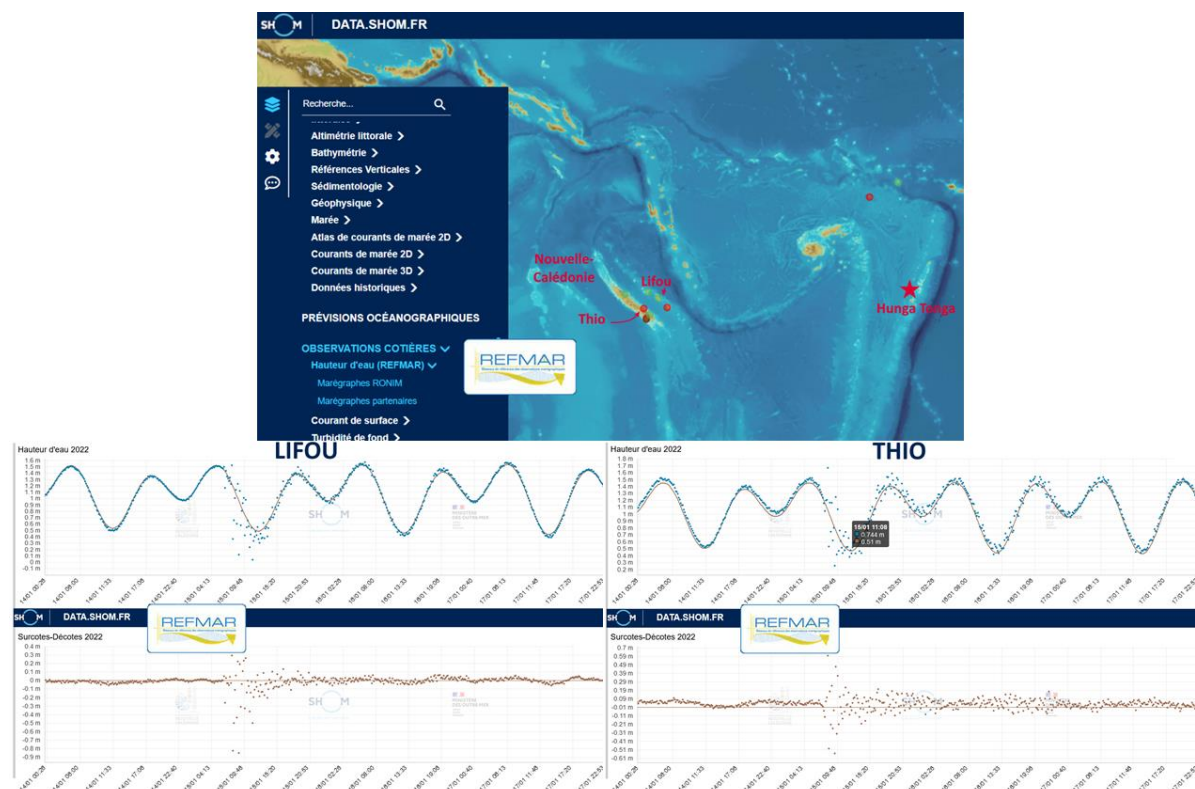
SHOM | DATA.SHOM.FR

Recherche...

Altimétrie littorale >
Bathymétrie >
Références Verticales >
Sédimentologie >
Géophysique >
Marée >
Atlas de courants de marée 2D >
Courants de marée 2D >
Courants de marée 3D >
Données historiques >

PRÉVISIONS OCÉANOGRAPHIQUES

OBSERVATIONS COTIÈRES
Hauteur d'eau (REFMAR)
Marégraphes RONIM
Marégraphes partenaires
Courant de surface >
Turbidité de fond >

REFMAR

Nouvelle-Calédonie
Lifou
Thio
Hunga Tonga

LIFOU

Hauteur d'eau 2022
1.6 m
1.5 m
1.4 m
1.3 m
1.2 m
1.1 m
1 m
0.9 m
0.8 m
0.7 m
0.6 m
0.5 m
0.4 m
0.3 m
0.2 m
0.1 m
0 m
-0.1 m

14/01 00:28
14/01 06:00
14/01 11:33
14/01 17:08
14/01 22:40
15/01 04:13
15/01 09:48
15/01 15:20
15/01 20:53
16/01 02:28
16/01 08:00
16/01 13:33
16/01 19:08
17/01 00:40
17/01 06:13
17/01 11:48
17/01 17:20
17/01 22:53

THIO

Hauteur d'eau 2022
1.8 m
1.7 m
1.6 m
1.5 m
1.4 m
1.3 m
1.2 m
1.1 m
1 m
0.9 m
0.8 m
0.7 m
0.6 m
0.5 m
0.4 m
0.3 m

15/01 11:08
0.744 m
0.51 m

14/01 00:28
14/01 06:00
14/01 11:33
14/01 17:08
14/01 22:40
15/01 04:13
15/01 09:48
15/01 15:20
15/01 20:53
16/01 02:28
16/01 08:00
16/01 13:33
16/01 19:08
17/01 00:40
17/01 06:13
17/01 11:48
17/01 17:20
17/01 22:53

SHOM | DATA.SHOM.FR
REFMAR

Surcotes-Décotes 2022
0.4 m
0.3 m
0.2 m
0.1 m
0 m
-0.1 m
-0.2 m
-0.3 m
-0.4 m
-0.5 m
-0.6 m
-0.7 m
-0.8 m
-0.9 m

14/01 00:28
14/01 06:00
14/01 11:33
14/01 17:08
14/01 22:40
15/01 04:13
15/01 09:48
15/01 15:20
15/01 20:53
16/01 02:28
16/01 08:00
16/01 13:33
16/01 19:08
17/01 00:40
17/01 06:13
17/01 11:48
17/01 17:20
17/01 22:53

SHOM | DATA.SHOM.FR
REFMAR

Surcotes-Décotes 2022
0.7 m
0.59 m
0.49 m
0.39 m
0.29 m
0.19 m
0.09 m
-0.01 m
-0.11 m
-0.21 m
-0.31 m
-0.41 m
-0.51 m
-0.61 m

14/01 00:28
14/01 06:00
14/01 11:33
14/01 17:08
14/01 22:40
15/01 04:13
15/01 09:48
15/01 15:20
15/01 20:53
16/01 02:28
16/01 08:00
16/01 13:33
16/01 19:08
17/01 00:40
17/01 06:13
17/01 11:48
17/01 17:20
17/01 22:53